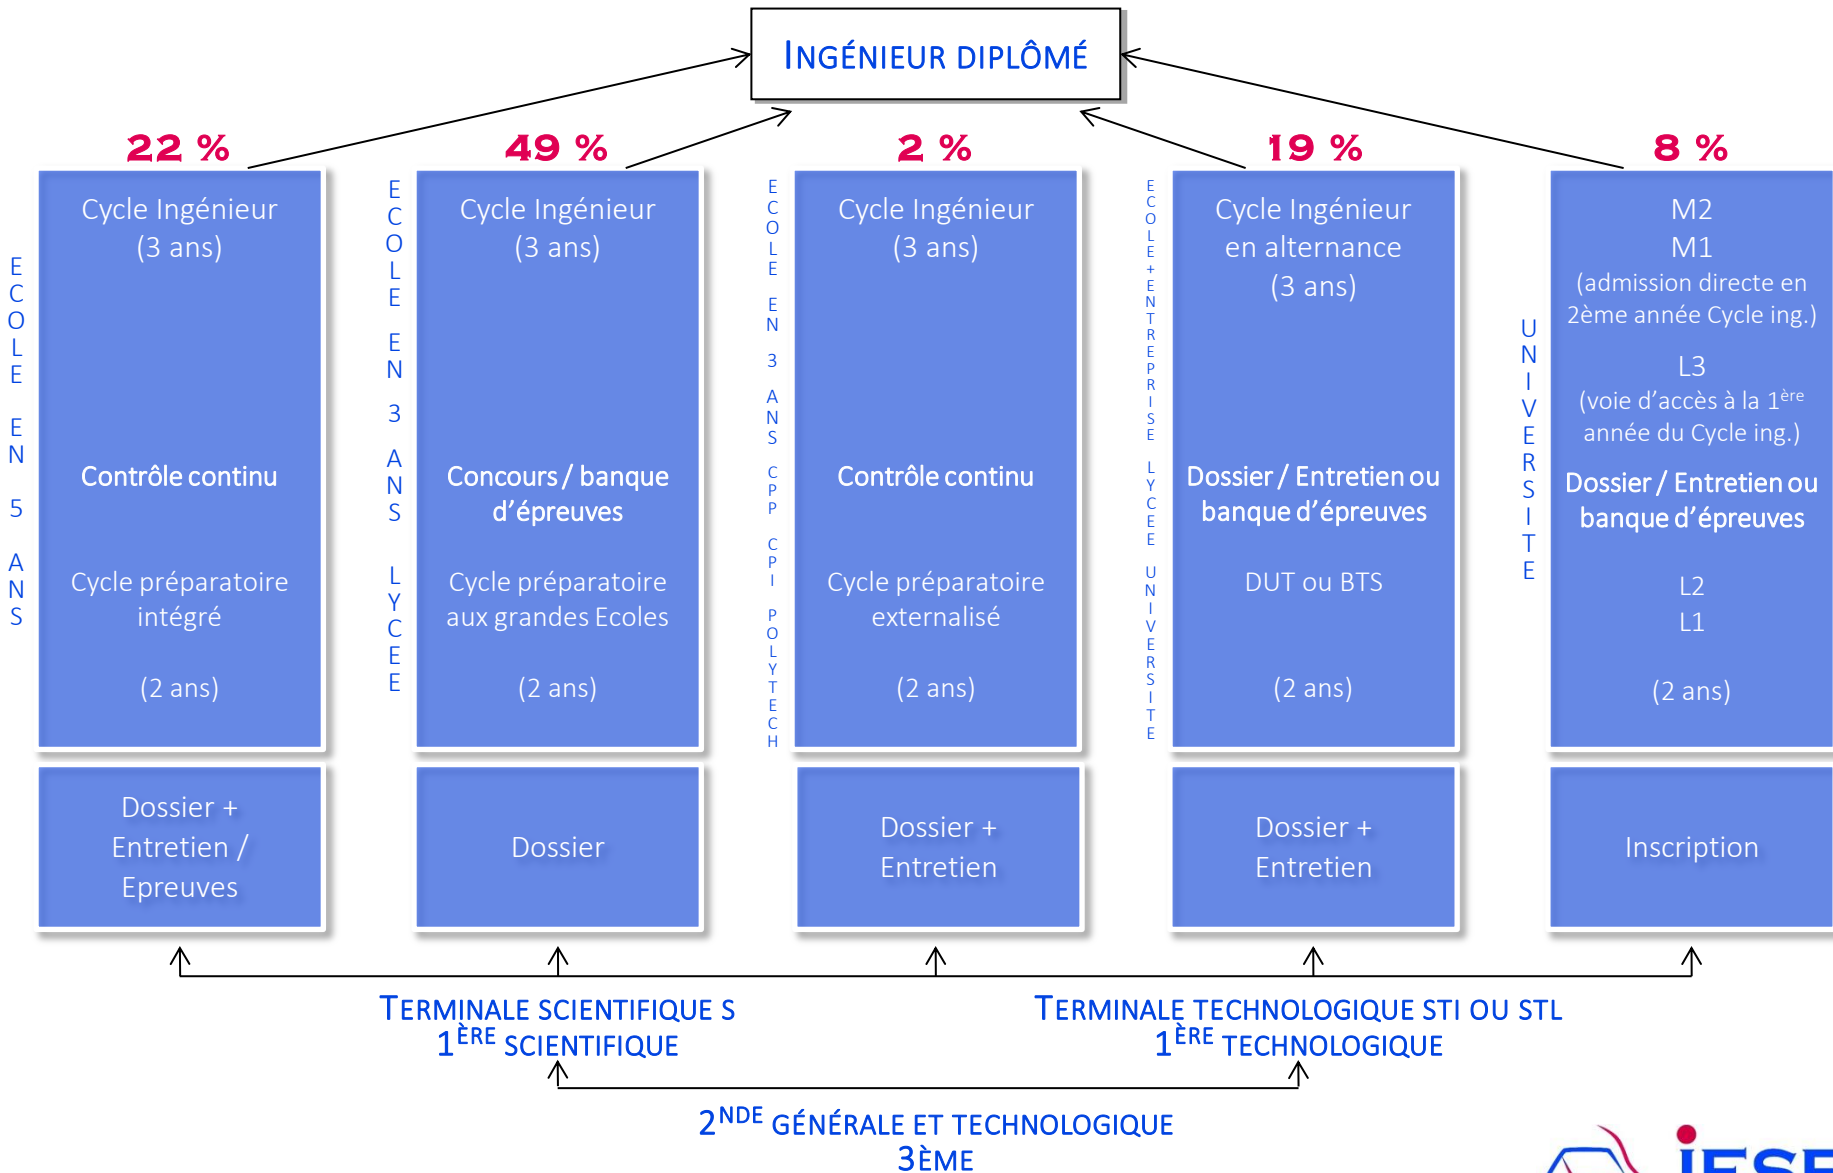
INGÉNIEUR DIPLÔMÉ

22 %

ECOLE EN 5 ANS

Cycle Ingénieur (3 ans)

Contrôle continu

Cycle préparatoire intégré

(2 ans)

Dossier + Entretien / Epreuves

49 %

ECOLE EN 3 ANS LYCEE

Cycle Ingénieur (3 ans)

Concours / banque d'épreuves

Cycle préparatoire aux grandes Ecoles

(2 ans)

Dossier

2 %

ECOLE EN 3 ANS CPP CPI POLYTECH

Cycle Ingénieur (3 ans)

Contrôle continu

Cycle préparatoire externalisé

(2 ans)

Dossier + Entretien

19 %

ECOLE+ENTREPRISE LYCEE UNIVERSITE

Cycle Ingénieur en alternance (3 ans)

Dossier / Entretien ou banque d'épreuves

DUT ou BTS

(2 ans)

Dossier + Entretien

8 %

UNIVERSITE

M2
M1
(admission directe en 2ème année Cycle ing.)

L3
(voie d'accès à la 1$^{ère}$ année du Cycle ing.)

Dossier / Entretien ou banque d'épreuves

L2
L1

(2 ans)

Inscription

TERMINALE SCIENTIFIQUE S
1$^{ÈRE}$ SCIENTIFIQUE

TERMINALE TECHNOLOGIQUE STI OU STL
1$^{ÈRE}$ TECHNOLOGIQUE

2$^{NDE}$ GÉNÉRALE ET TECHNOLOGIQUE
3ÈME

IESF